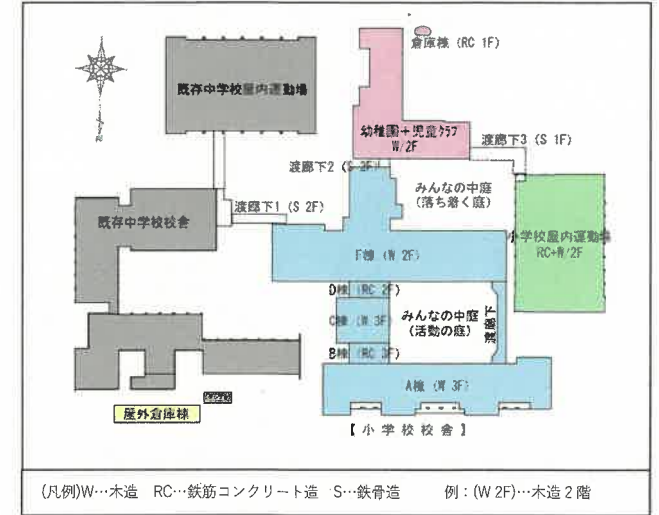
倉庫棟（RC 1F）

既存中学校屋内運動場

幼稚園＋児童クラブ W/2F

渡廊下3（S 1F）

渡廊下2（S 2F）

みんなの中庭（落ち着く庭）

既存中学校校舎

渡廊下1（S 2F）

F棟（W 2F）

小学校屋内運動場 RC+W/2F

D棟（RC 2F）

C棟（W 3F）

みんなの中庭（活動の庭）

渡廊下

B棟（RC 3F）

A棟（W 3F）

屋外倉庫棟

【小学校校舎】

(凡例)W…木造　RC…鉄筋コンクリート造　S…鉄骨造　　例：(W 2F)…木造２階